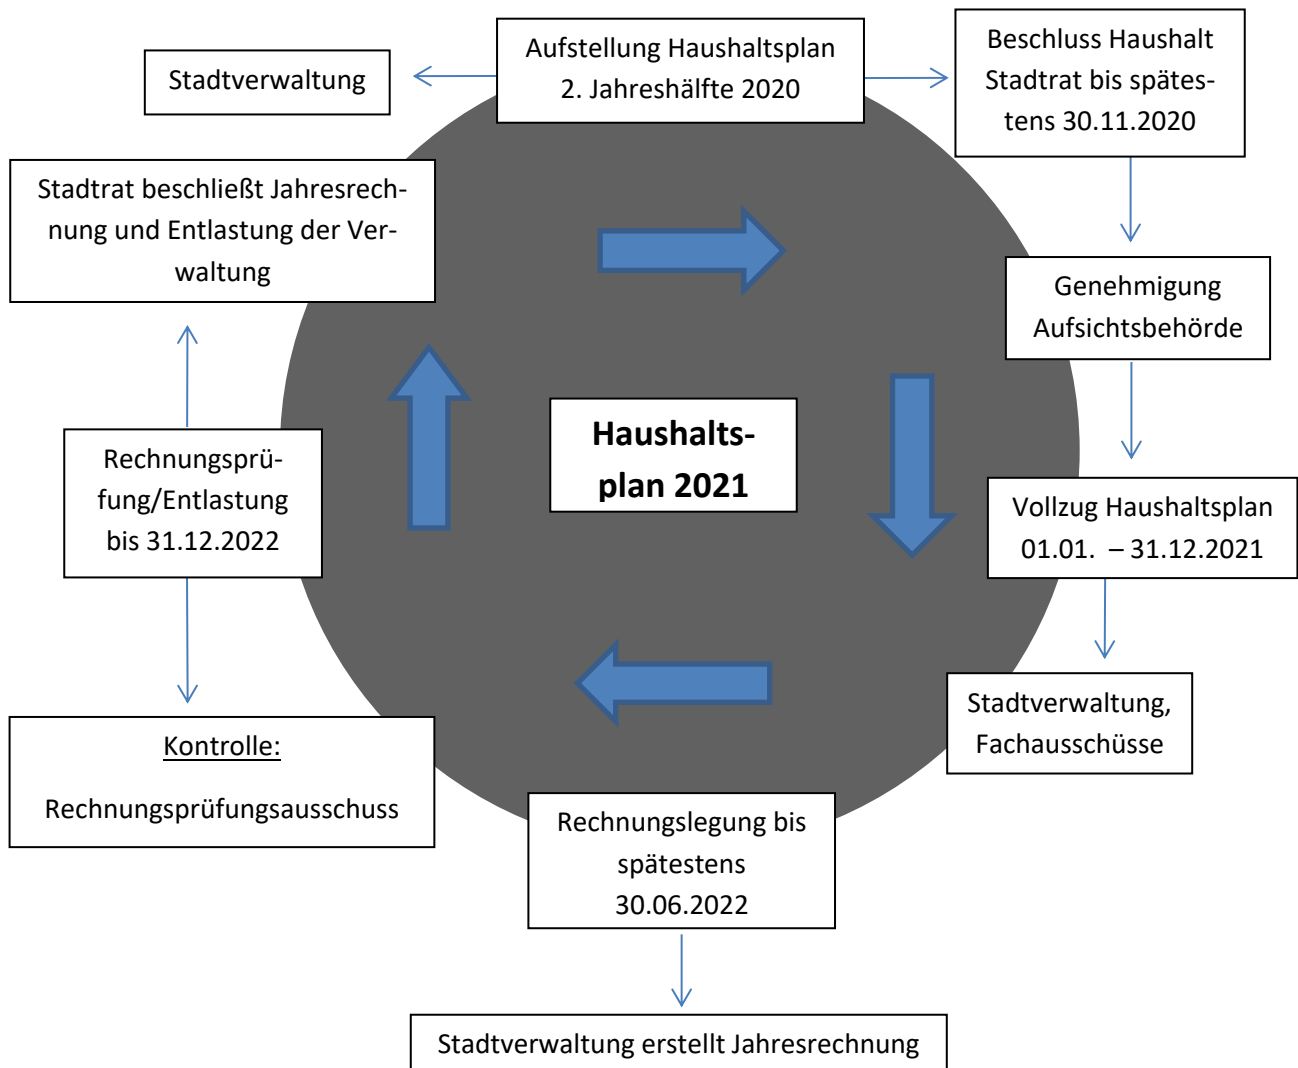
Stadtverwaltung

Aufstellung Haushaltsplan 2. Jahreshälfte 2020

Beschluss Haushalt Stadtrat bis spätestens 30.11.2020

Genehmigung Aufsichtsbehörde

Vollzug Haushaltsplan 01.01. – 31.12.2021

Stadtverwaltung, Fachausschüsse

Rechnungslegung bis spätestens 30.06.2022

Stadtverwaltung erstellt Jahresrechnung

Kontrolle:

Rechnungsprüfungsausschuss

Rechnungsprüfung/Entlastung bis 31.12.2022

Stadtrat beschließt Jahresrechnung und Entlastung der Verwaltung

Haushaltsplan 2021